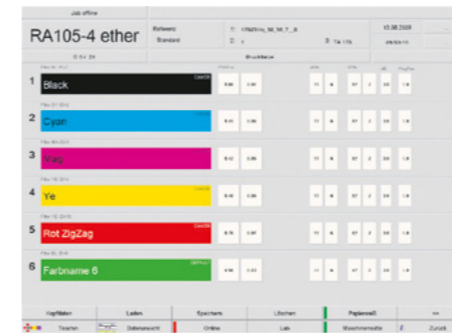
Job offline

RA105-4 ether

Referenz

Standard

15.08.2009

Druckfarbe

1 Black

2 Cyan

3 Mag

4 Ye

5 Rot ZigZag

6 Farbname 6

Kopfdaten

Laden

Speichern

Löschen

Papiersoll

Tinten

Datenansicht

Online

Lab

Maschinenwerte

Zurück